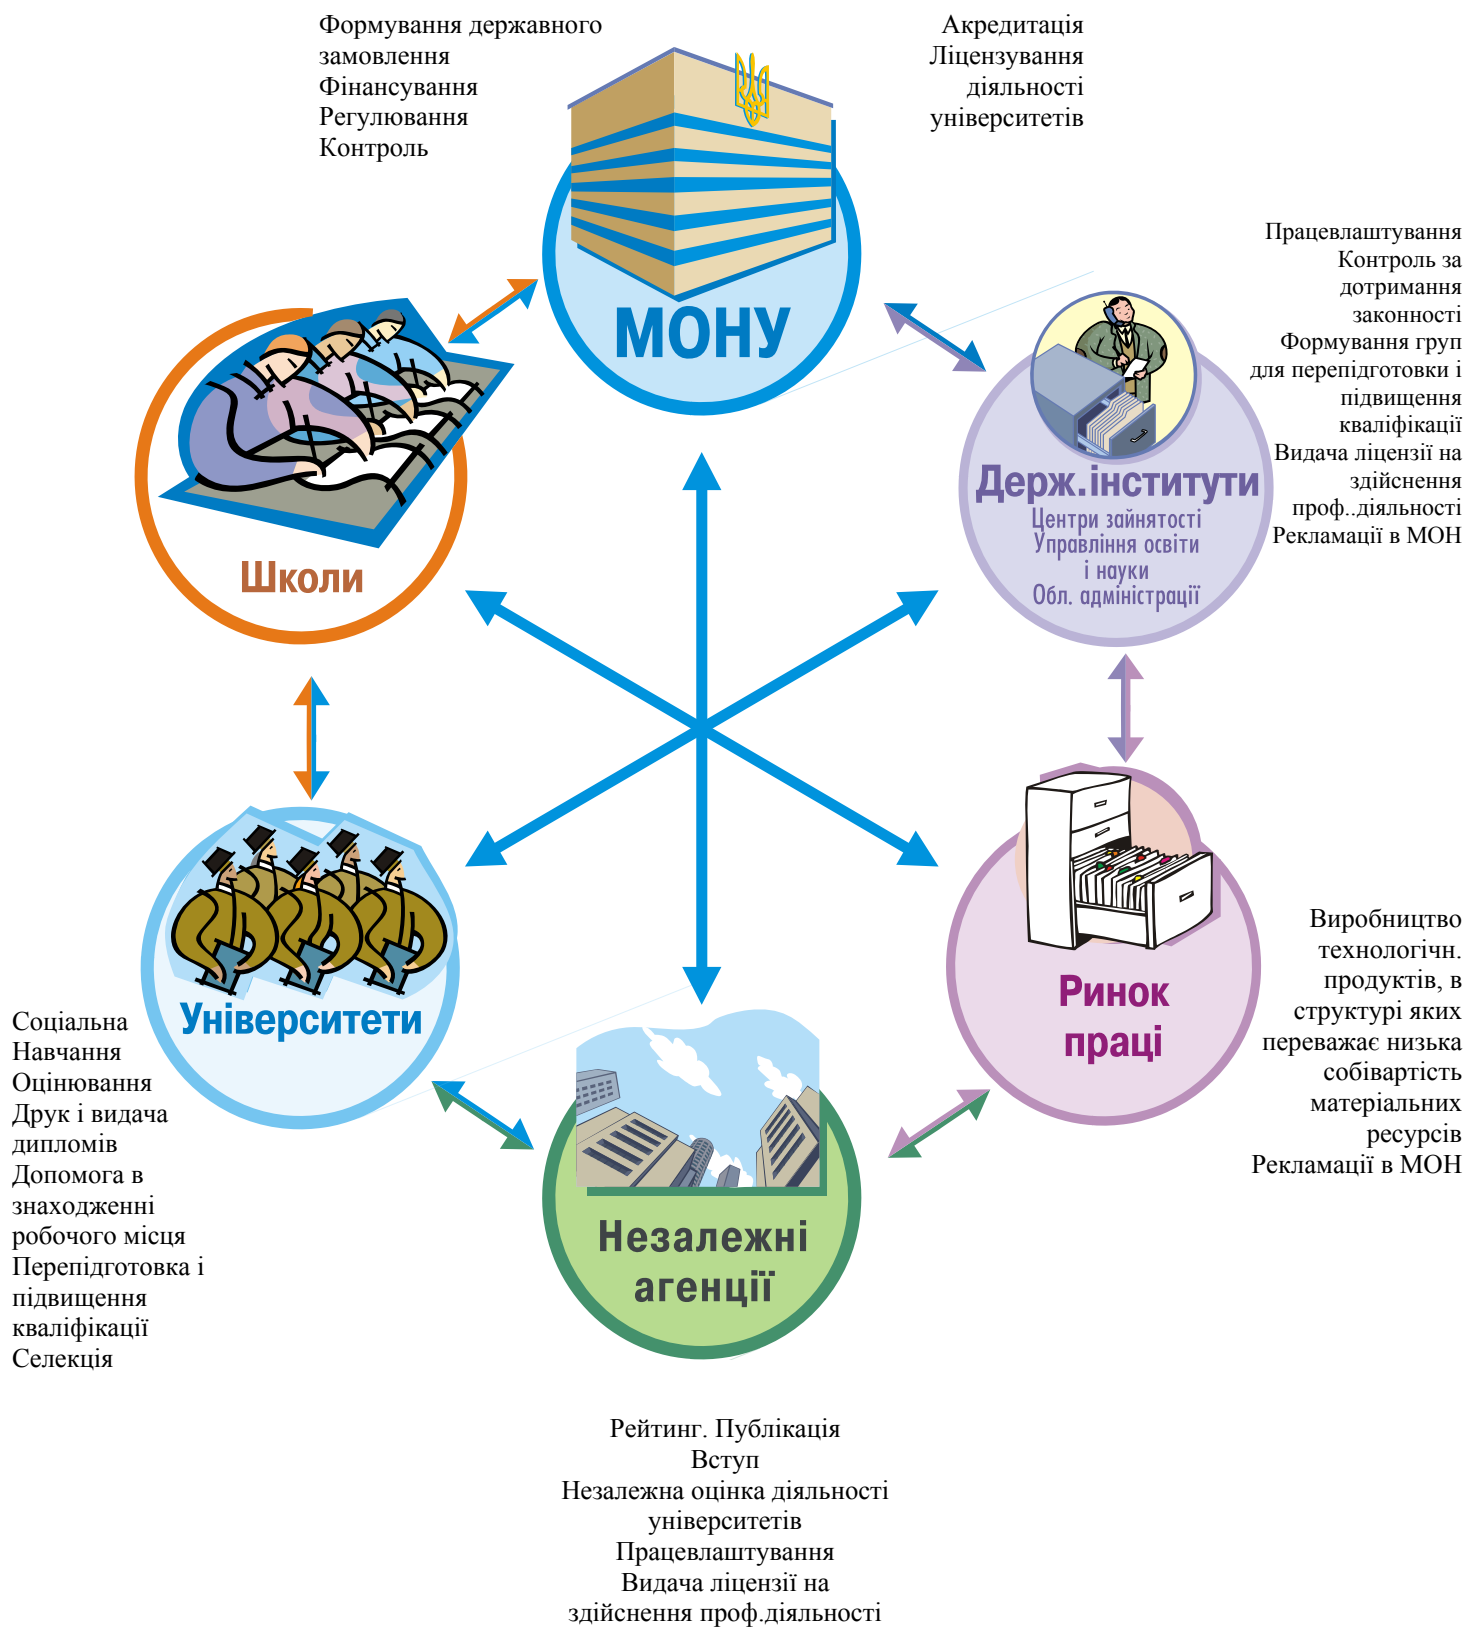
Формування державного замовлення
Фінансування
Регулювання
Контроль

Акредитація
Ліцензування діяльності університетів

МОНУ

Працевлаштування
Контроль за дотримання законності
Формування груп для перепідготовки і підвищення кваліфікації
Видача ліцензії на здійснення проф..діяльності
Рекламації в МОН

Школи

Держ.інститути
Центри зайнятості
Управління освіти і науки
Обл. адміністрації

Ринок праці

Виробництво технологічн. продуктів, в структурі яких переважає низька собівартість матеріальних ресурсів
Рекламації в МОН

Університети

Соціальна
Навчання
Оцінювання
Друк і видача дипломів
Допомога в знаходженні робочого місця
Перепідготовка і підвищення кваліфікації
Селекція

Незалежні агенції

Рейтинг. Публікація
Вступ
Незалежна оцінка діяльності університетів
Працевлаштування
Видача ліцензії на здійснення проф.діяльності